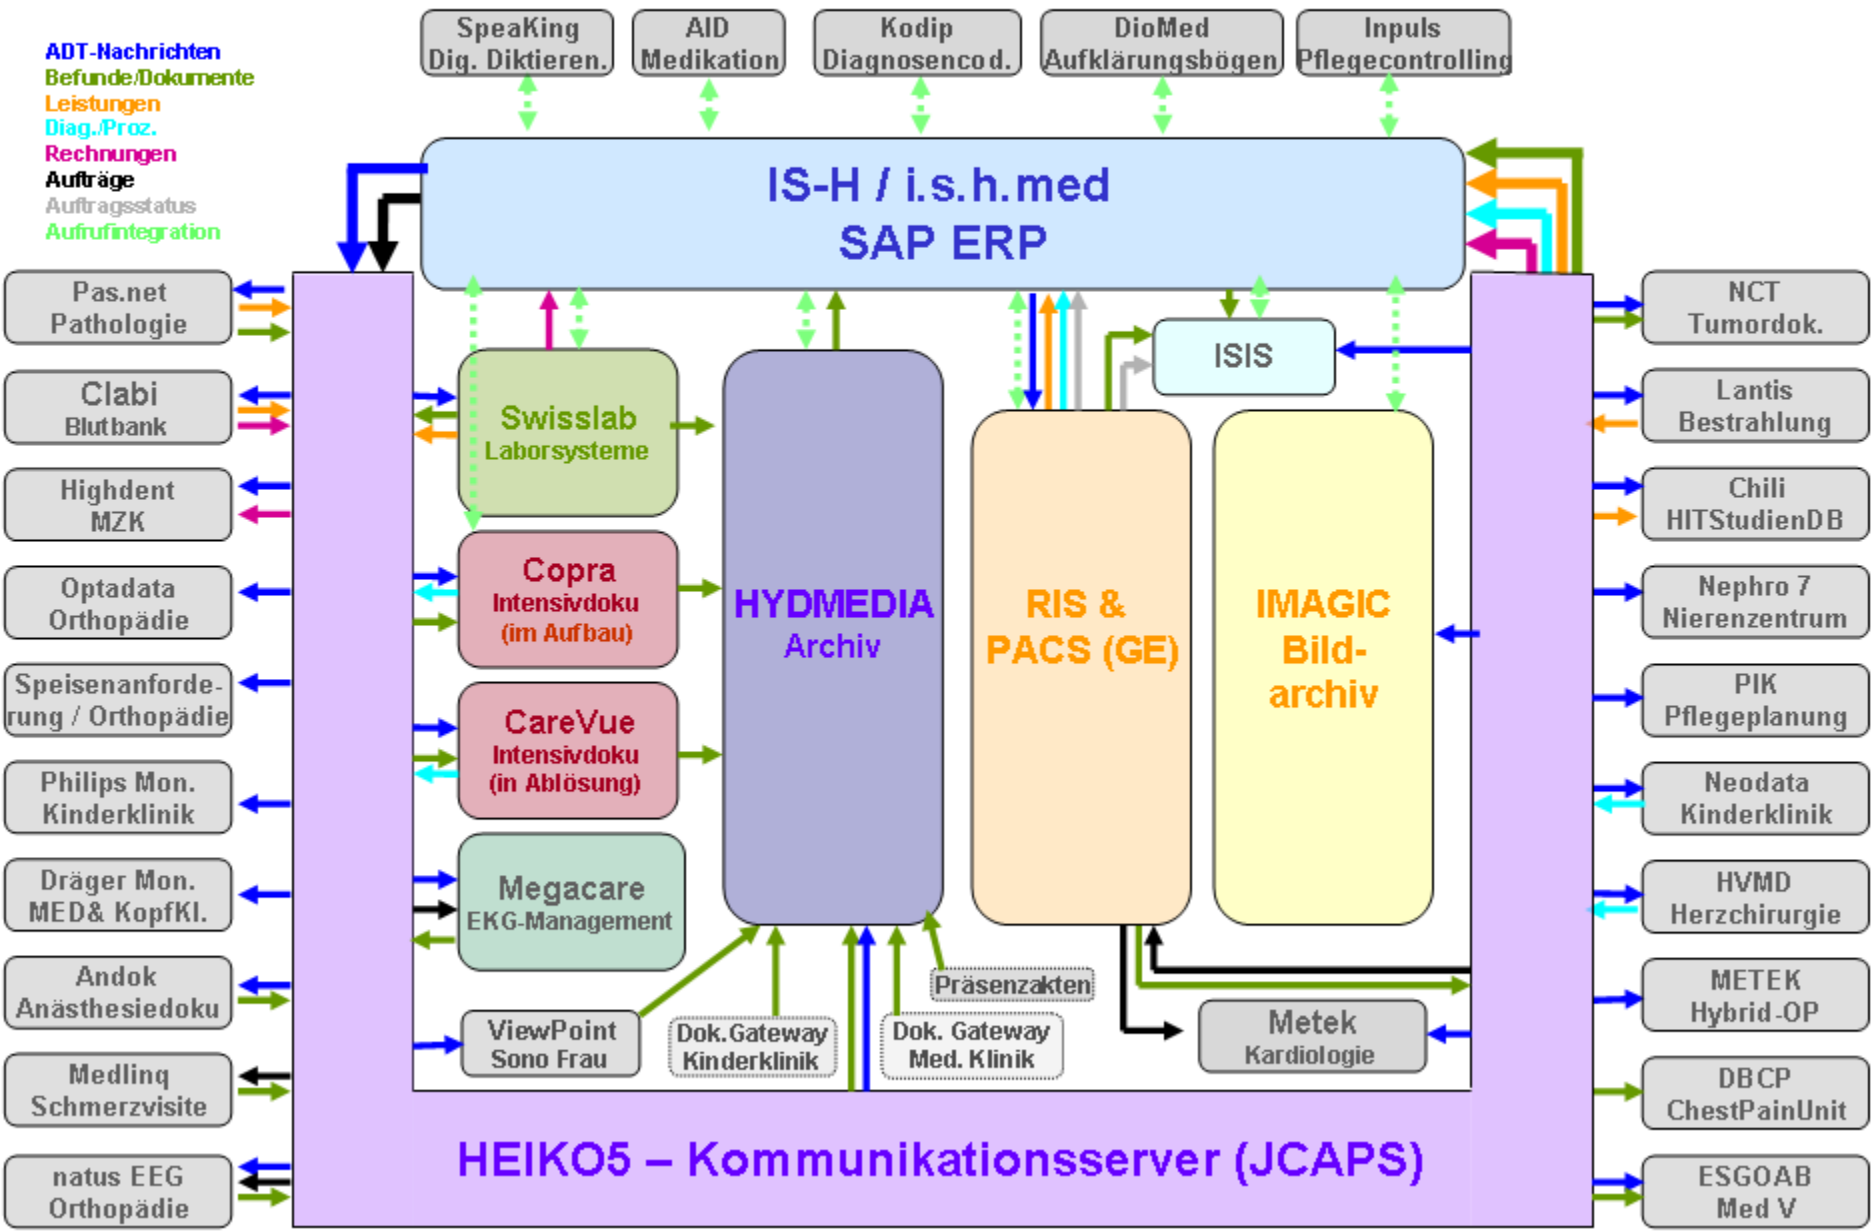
ADT-Nachrichten
Befunde/Dokumente
Leistungen
Diag./Proz.
Rechnungen
Aufträge
Auftragsstatus
Aufrufintegration

SpeaKing Dig. Diktieren.

AID Medikation

Kodip Diagnosencod.

DioMed Aufklärungsbögen

Inpuls Pflegecontrolling

IS-H / i.s.h.med
SAP ERP

Pas.net Pathologie

Clabi Blutbank

Highdent MZK

Optadata Orthopädie

Speisenanforderung / Orthopädie

Philips Mon. Kinderklinik

Dräger Mon. MED& KopfKl.

Andok Anästhesiedoku

Medlinq Schmerzvisite

natus EEG Orthopädie

Swisslab
Laborsysteme

Copra
Intensivdoku
(im Aufbau)

CareVue
Intensivdoku
(in Ablösung)

Megacare
EKG-Management

HYDMEDIA
Archiv

ISIS

RIS &
PACS (GE)

IMAGIC
Bild-
archiv

ViewPoint Sono Frau

Dok.Gateway Kinderklinik

Dok. Gateway Med. Klinik

Präsenzakten

Metek Kardiologie

NCT Tumordok.

Lantis Bestrahlung

Chili HITStudienDB

Nephro 7 Nierenzentrum

PIK Pflegeplanung

Neodata Kinderklinik

HVMD Herzchirurgie

METEK Hybrid-OP

DBCP ChestPainUnit

ESGOAB Med V

HEIKO5 – Kommunikationsserver (JCAPS)